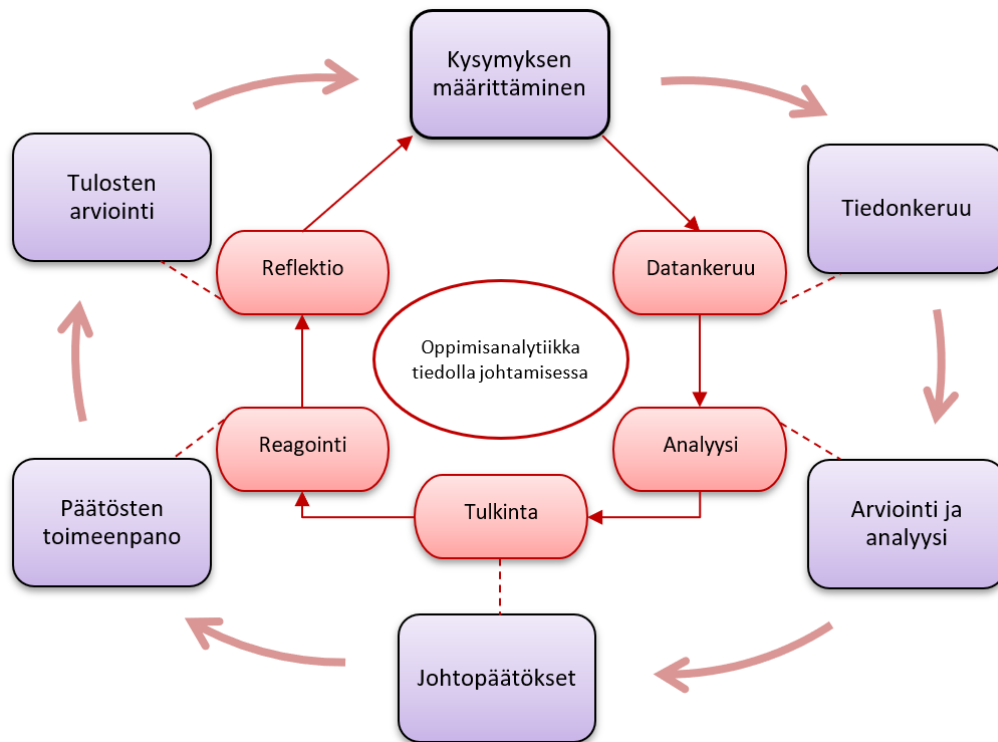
Kysymyksen määrittäminen

Tiedonkeruu

Arviointi ja analyysi

Johtopäätökset

Päätösten toimeenpano

Tulosten arviointi

Datankeruu

Analyysi

Tulkinta

Reagointi

Reflektio

Oppimisanalytiikka tiedolla johtamisessa